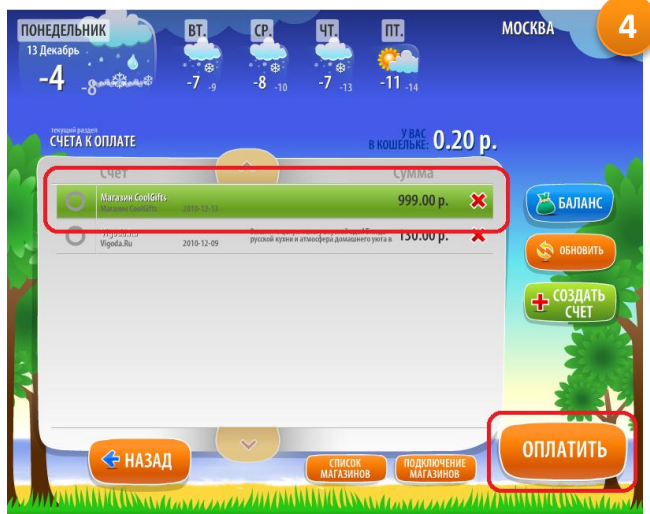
ПОНЕДЕЛЬНИК
13 Декабрь
-4
-8

ВТ.
-7 -9

СР.
-8 -10

ЧТ.
-7 -13

ПТ.
-11 -14

МОСКВА

4

текущий раздел
СЧЕТА К ОПЛАТЕ

У ВАС В КОШЕЛЬКЕ: 0.20 р.

| Счет | | | Сумма | |
|---|---|---|---|---|
| Магазин CoolGifts Магазин CoolGifts | 2010-12-13 | | 999.00 р. | ✖ |
| Vigoda.Ru Vigoda.Ru | 2010-12-09 | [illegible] русской кухни и атмосфера домашнего уюта в | 130.00 р. | ✖ |

БАЛАНС

ОБНОВИТЬ

СОЗДАТЬ СЧЕТ

НАЗАД

СПИСОК МАГАЗИНОВ

ПОДКЛЮЧЕНИЕ МАГАЗИНОВ

ОПЛАТИТЬ